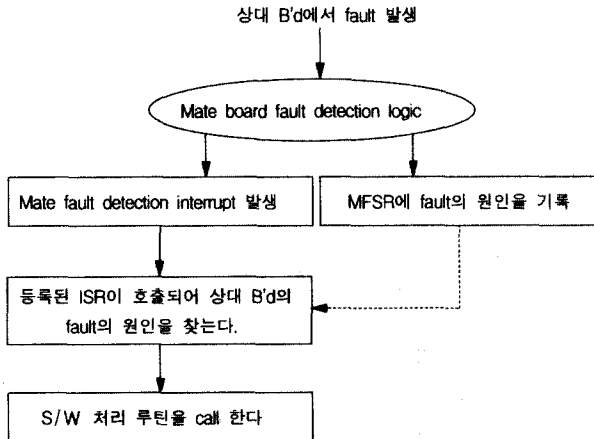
상대 B'd에서 fault 발생

Mate board fault detection logic

Mate fault detection interrupt 발생

MFSR에 fault의 원인을 기록

등록된 ISR이 호출되어 상대 B'd의 fault의 원인을 찾는다.

S/W 처리 루틴을 call 한다